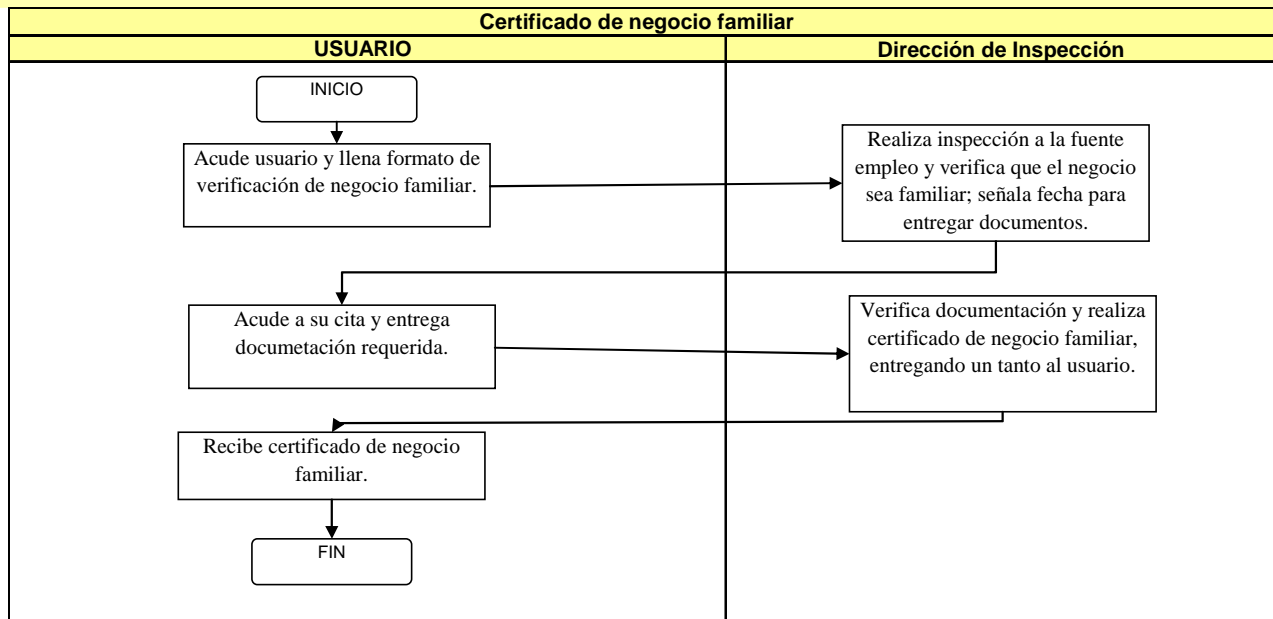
Certificado de negocio familiar

USUARIO

Dirección de Inspección

INICIO

Acude usuario y llena formato de verificación de negocio familiar.

Realiza inspección a la fuente empleo y verifica que el negocio sea familiar; señala fecha para entregar documentos.

Acude a su cita y entrega documetación requerida.

Verifica documentación y realiza certificado de negocio familiar, entregando un tanto al usuario.

Recibe certificado de negocio familiar.

FIN